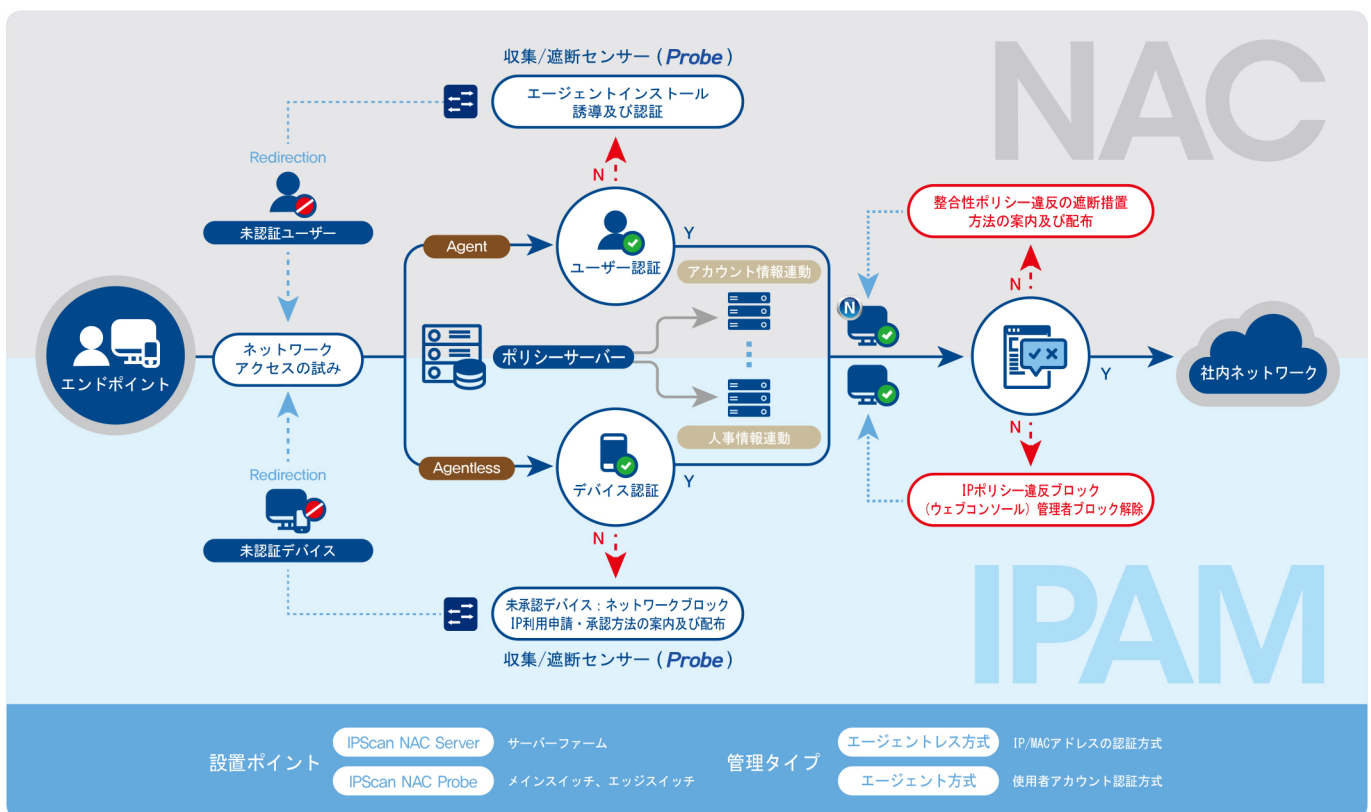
NAC

収集/遮断センサー（Probe）

エージェントインストール
誘導及び認証

Redirection

未認証ユーザー

N

Agent

ユーザー認証

Y

アカウント情報連動

整合性ポリシー違反の遮断措置
方法の案内及び配布

N

エンドポイント

ネットワーク
アクセスの試み

ポリシーサーバー

N

Y

社内ネットワーク

人事情報連動

Redirection

Agentless

デバイス認証

Y

N

IPポリシー違反ブロック
（ウェブコンソール）管理者ブロック解除

未認証デバイス

N

未承認デバイス：ネットワークブロック
IP利用申請・承認方法の案内及び配布

収集/遮断センサー（Probe）

IPAM

設置ポイント

IPScan NAC Server　サーバーファーム

IPScan NAC Probe　メインスイッチ、エッジスイッチ

管理タイプ

エージェントレス方式　IP/MACアドレスの認証方式

エージェント方式　使用者アカウント認証方式